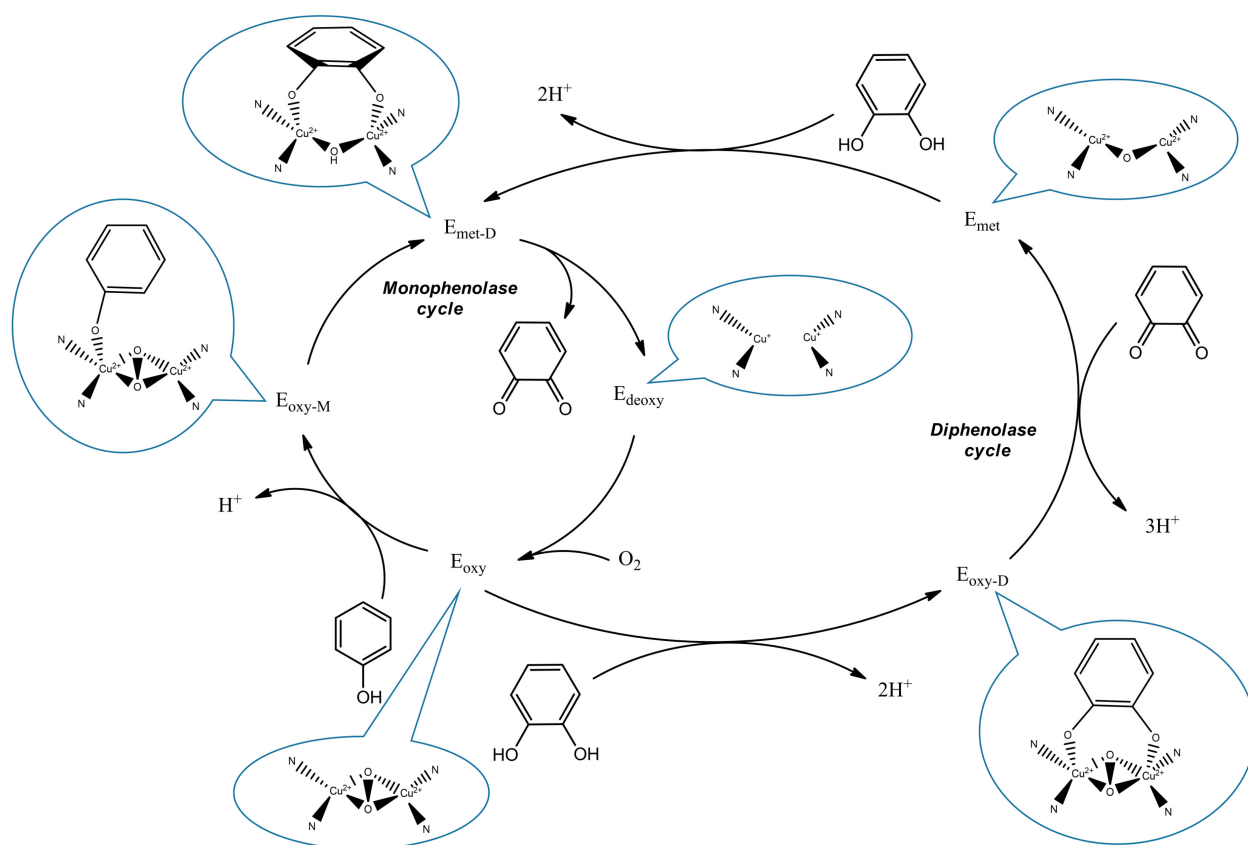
O
O
N
Cu$^{2+}$
O
H
Cu$^{2+}$
N
N
N

$2H^+$

HO
OH

N
Cu$^{2+}$
O
Cu$^{2+}$
N
N
N

$E_{met\text{-}D}$

$E_{met}$

O
N
Cu$^{2+}$
O
O
Cu$^{2+}$
N
N
N

Monophenolase cycle

O
O

N
Cu$^{+}$
Cu$^{+}$
N
N
N

$E_{deoxy}$

O
O

$E_{oxy\text{-}M}$

Diphenolase cycle

$H^+$

$3H^+$

$E_{oxy}$

$O_2$

$E_{oxy\text{-}D}$

OH

HO
OH

$2H^+$

O
O
N
Cu$^{2+}$
O
O
Cu$^{2+}$
N
N
N

N
Cu$^{2+}$
O
O
Cu$^{2+}$
N
N
N